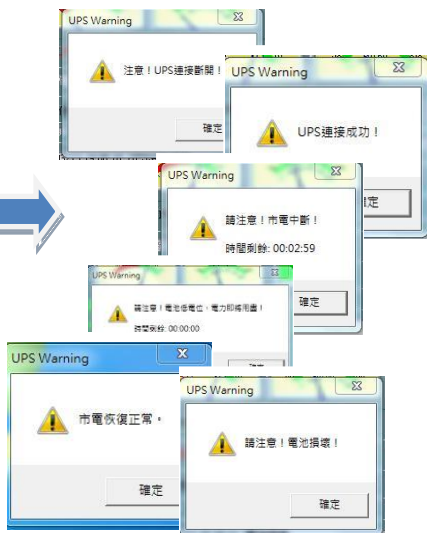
UPS Warning

注意！UPS連接斷開！

確定

UPS Warning

UPS連接成功！

UPS Warning

請注意！市電中斷！

時間剩餘: 00:02:59

確定

UPS Warning

請注意！電池低電位，電力即將用盡！

時間剩餘: 00:00:00

確定

UPS Warning

市電恢復正常。

確定

UPS Warning

請注意！電池損壞！

確定